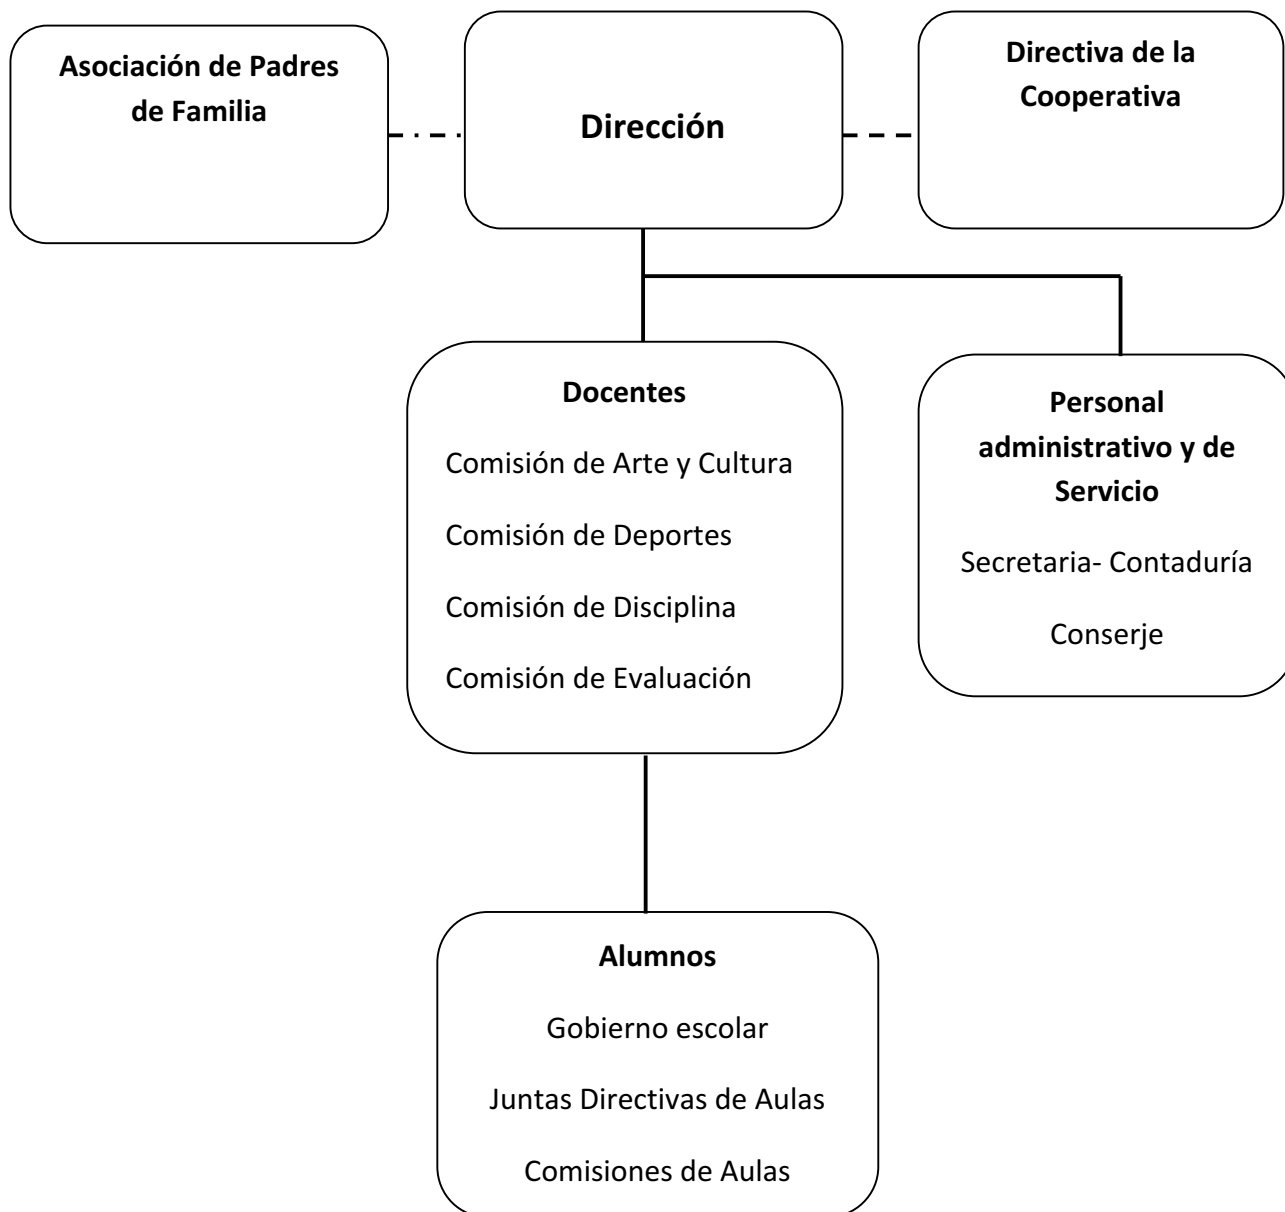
Asociación de Padres de Familia

Dirección

Directiva de la Cooperativa

Docentes

Comisión de Arte y Cultura

Comisión de Deportes

Comisión de Disciplina

Comisión de Evaluación

Personal administrativo y de Servicio

Secretaria- Contaduría

Conserje

Alumnos

Gobierno escolar

Juntas Directivas de Aulas

Comisiones de Aulas